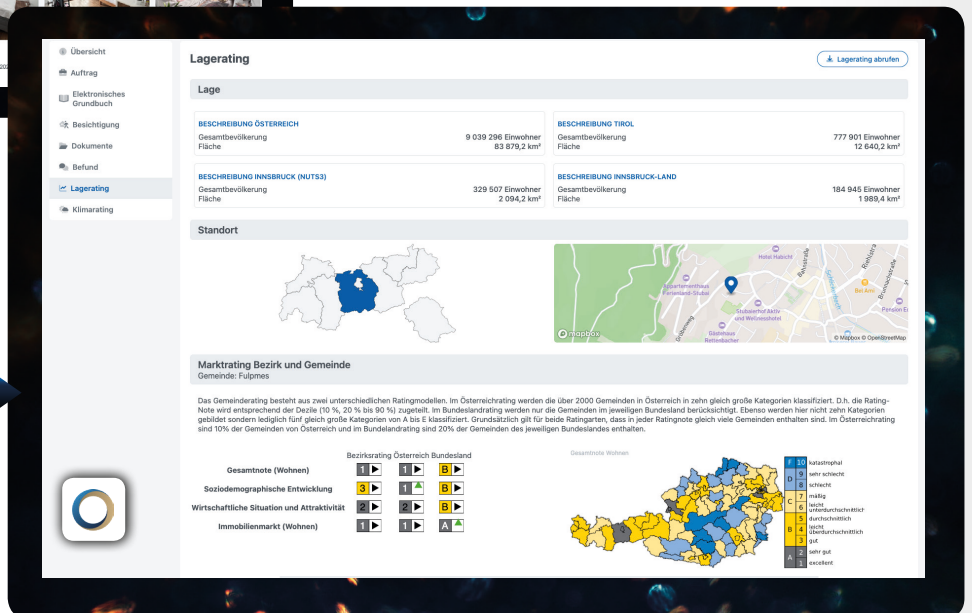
Übersicht
Auftrag
Elektronisches Grundbuch
Besichtigung
Dokumente
Befund
Lagerating
Klimarating

Lagerating

Lagerating abrufen

Lage

BESCHREIBUNG ÖSTERREICH
Gesamtbevölkerung 9 039 296 Einwohner
Fläche 83 879,2 km²

BESCHREIBUNG TIROL
Gesamtbevölkerung 777 901 Einwohner
Fläche 12 640,2 km²

BESCHREIBUNG INNSBRUCK (NUTS3)
Gesamtbevölkerung 329 507 Einwohner
Fläche 2 094,2 km²

BESCHREIBUNG INNSBRUCK-LAND
Gesamtbevölkerung 184 945 Einwohner
Fläche 1 989,4 km²

Standort

Hotel Habicht
Appartementhaus Ferienland-Stubai
Stubaierhof Aktiv und Wellnesshotel
Gästehaus Rettenbacher
Bel Ami
Pension E
mapbox
© Mapbox © OpenStreetMap

Marktrating Bezirk und Gemeinde
Gemeinde: Fulpmes

Das Gemeinderating besteht aus zwei unterschiedlichen Ratingmodellen. Im Österreichrating werden die über 2000 Gemeinden in Österreich in zehn gleich große Kategorien klassifiziert. D.h. die Rating-Note wird entsprechend der Dezile (10 %, 20 % bis 90 %) zugeteilt. Im Bundeslandrating werden nur die Gemeinden im jeweiligen Bundesland berücksichtigt. Ebenso werden hier nicht zehn Kategorien gebildet sondern lediglich fünf gleich große Kategorien von A bis E klassifiziert. Grundsätzlich gilt für beide Ratingarten, dass in jeder Ratingnote gleich viele Gemeinden enthalten sind. Im Österreichrating sind 10% der Gemeinden von Österreich und im Bundelandrating sind 20% der Gemeinden des jeweiligen Bundeslandes enthalten.

| | Bezirksrating | Österreich | Bundesland |
|---|---|---|---|
| Gesamtnote (Wohnen) | 1 | 1 | B |
| Soziodemographische Entwicklung | 3 | 1 | B |
| Wirtschaftliche Situation und Attraktivität | 2 | 2 | B |
| Immobilienmarkt (Wohnen) | 1 | 1 | A |

Gesamtnote Wohnen

| | | |
|---|---|---|
| E | 10 | katastrophal |
| D | 9 | sehr schlecht |
| | 8 | schlecht |
| C | 7 | mäßig |
| | 6 | leicht unterdurchschnittlich |
| | 5 | durchschnittlich |
| B | 4 | leicht überdurchschnittlich |
| | 3 | gut |
| A | 2 | sehr gut |
| | 1 | excellent |